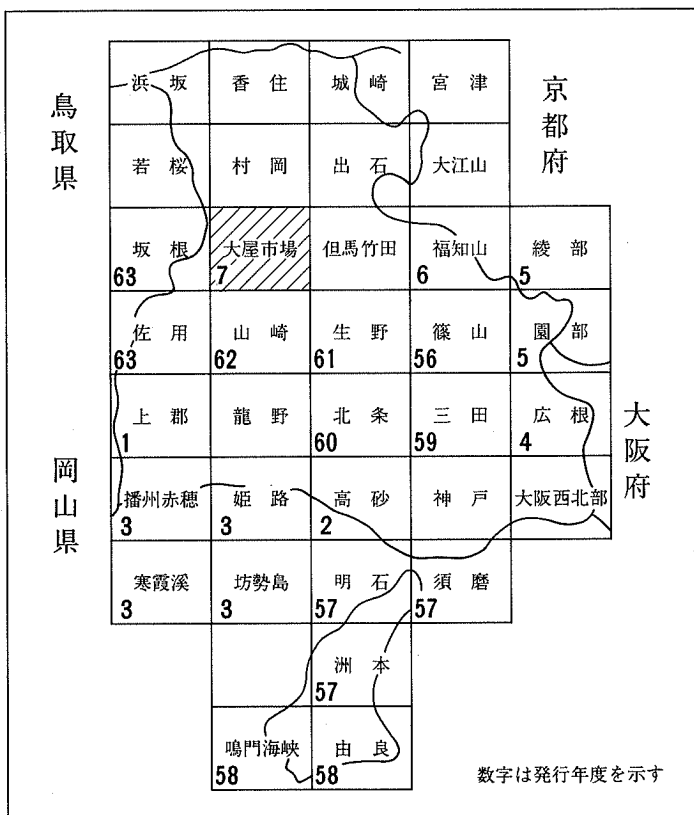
鳥取県

京都府

| 浜坂 | 香住 | 城崎 | 宮津 | |
|---|---|---|---|---|
| 若桜 | 村岡 | 出石 | 大江山 | |
| 坂根 63 | 大屋市場 7 | 但馬竹田 | 福知山 6 | 綾部 5 |
| 佐用 63 | 山崎 62 | 生野 61 | 篠山 56 | 園部 5 |
| 上郡 1 | 龍野 | 北条 60 | 三田 59 | 広根 4 |
| 播州赤穂 3 | 姫路 3 | 高砂 2 | 神戸 | 大阪西北部 |
| 寒霞渓 3 | 坊勢島 3 | 明石 57 | 須磨 57 | |
| | | 洲本 57 | | |
| | 鳴門海峡 58 | 由良 58 | | |

大阪府

岡山県

数字は発行年度を示す